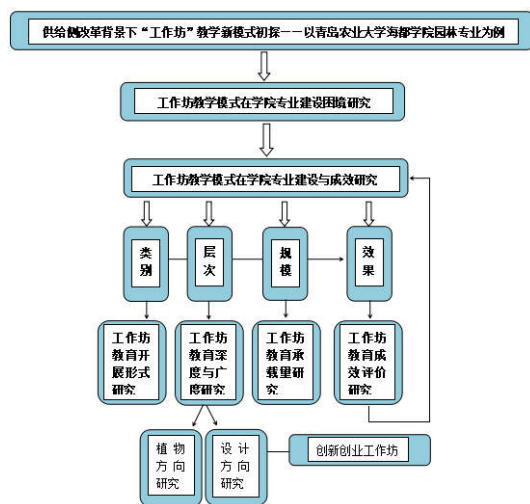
供给侧改革背景下“工作坊”教学新模式初探－－以青岛农业大学海都学院园林专业为例

工作坊教学模式在学院专业建设困境研究

工作坊教学模式在学院专业建设与成效研究

类别

层次

规模

效果

工作坊教育开展形式研究

工作坊教育深度与广度研究

工作坊教育承载量研究

工作坊教育成效评价研究

植物方向研究

设计方向研究

创新创业工作坊